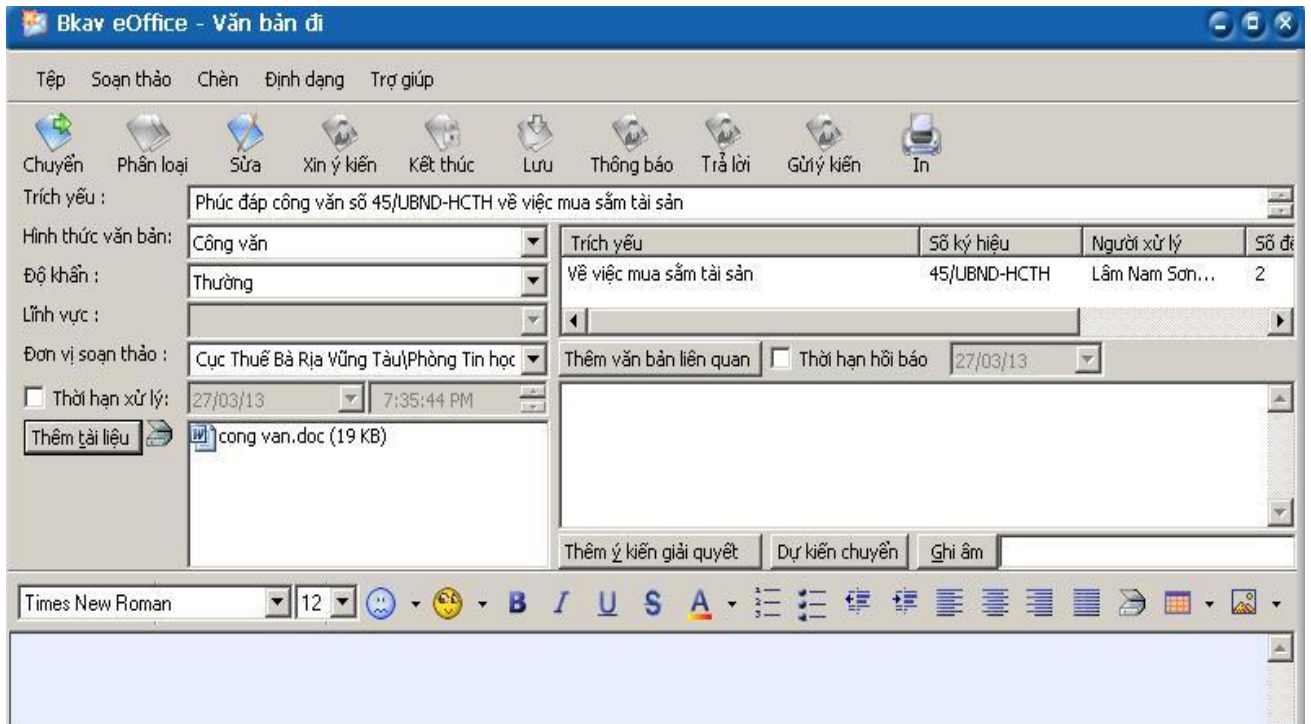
Bkav eOffice - Văn bản đi

Tệp Soạn thảo Chèn Định dạng Trợ giúp

Chuyển Phân loại Sửa Xin ý kiến Kết thúc Lưu Thông báo Trả lời Gửi ý kiến In

Trích yếu : Phúc đáp công văn số 45/UBND-HCTH về việc mua sắm tài sản

Hình thức văn bản: Công văn

Độ khẩn : Thường

Lĩnh vực :

Đơn vị soạn thảo : Cục Thuế Bà Rịa Vũng Tàu\Phòng Tin học

Thời hạn xử lý: 27/03/13 7:35:44 PM

Thêm tài liệu

cong van.doc (19 KB)

| Trích yếu | Số ký hiệu | Người xử lý | Số đ |
|---|---|---|---|
| Về việc mua sắm tài sản | 45/UBND-HCTH | Lâm Nam Sơn... | 2 |

Thêm văn bản liên quan Thời hạn hồi báo 27/03/13

Thêm ý kiến giải quyết Dự kiến chuyển Ghi âm

Times New Roman 12 B I U S A